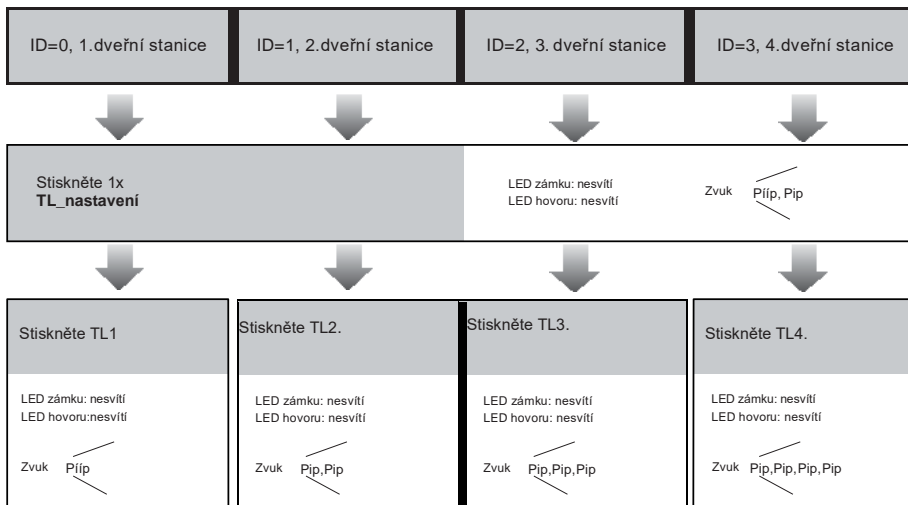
ID=0, 1.dveřní stanice

ID=1, 2.dveřní stanice

ID=2, 3. dveřní stanice

ID=3, 4.dveřní stanice

Stiskněte 1x
**TL_nastavení**

LED zámku: nesvítí
LED hovoru: nesvítí

Zvuk Píp, Pip

Stiskněte TL1

LED zámku: nesvítí
LED hovoru:nesvítí

Zvuk Píp

Stiskněte TL2.

LED zámku: nesvítí
LED hovoru: nesvítí

Zvuk Pip,Pip

Stiskněte TL3.

LED zámku: nesvítí
LED hovoru: nesvítí

Zvuk Pip,Pip,Pip

Stiskněte TL4.

LED zámku: nesvítí
LED hovoru: nesvítí

Zvuk Pip,Pip,Pip,Pip